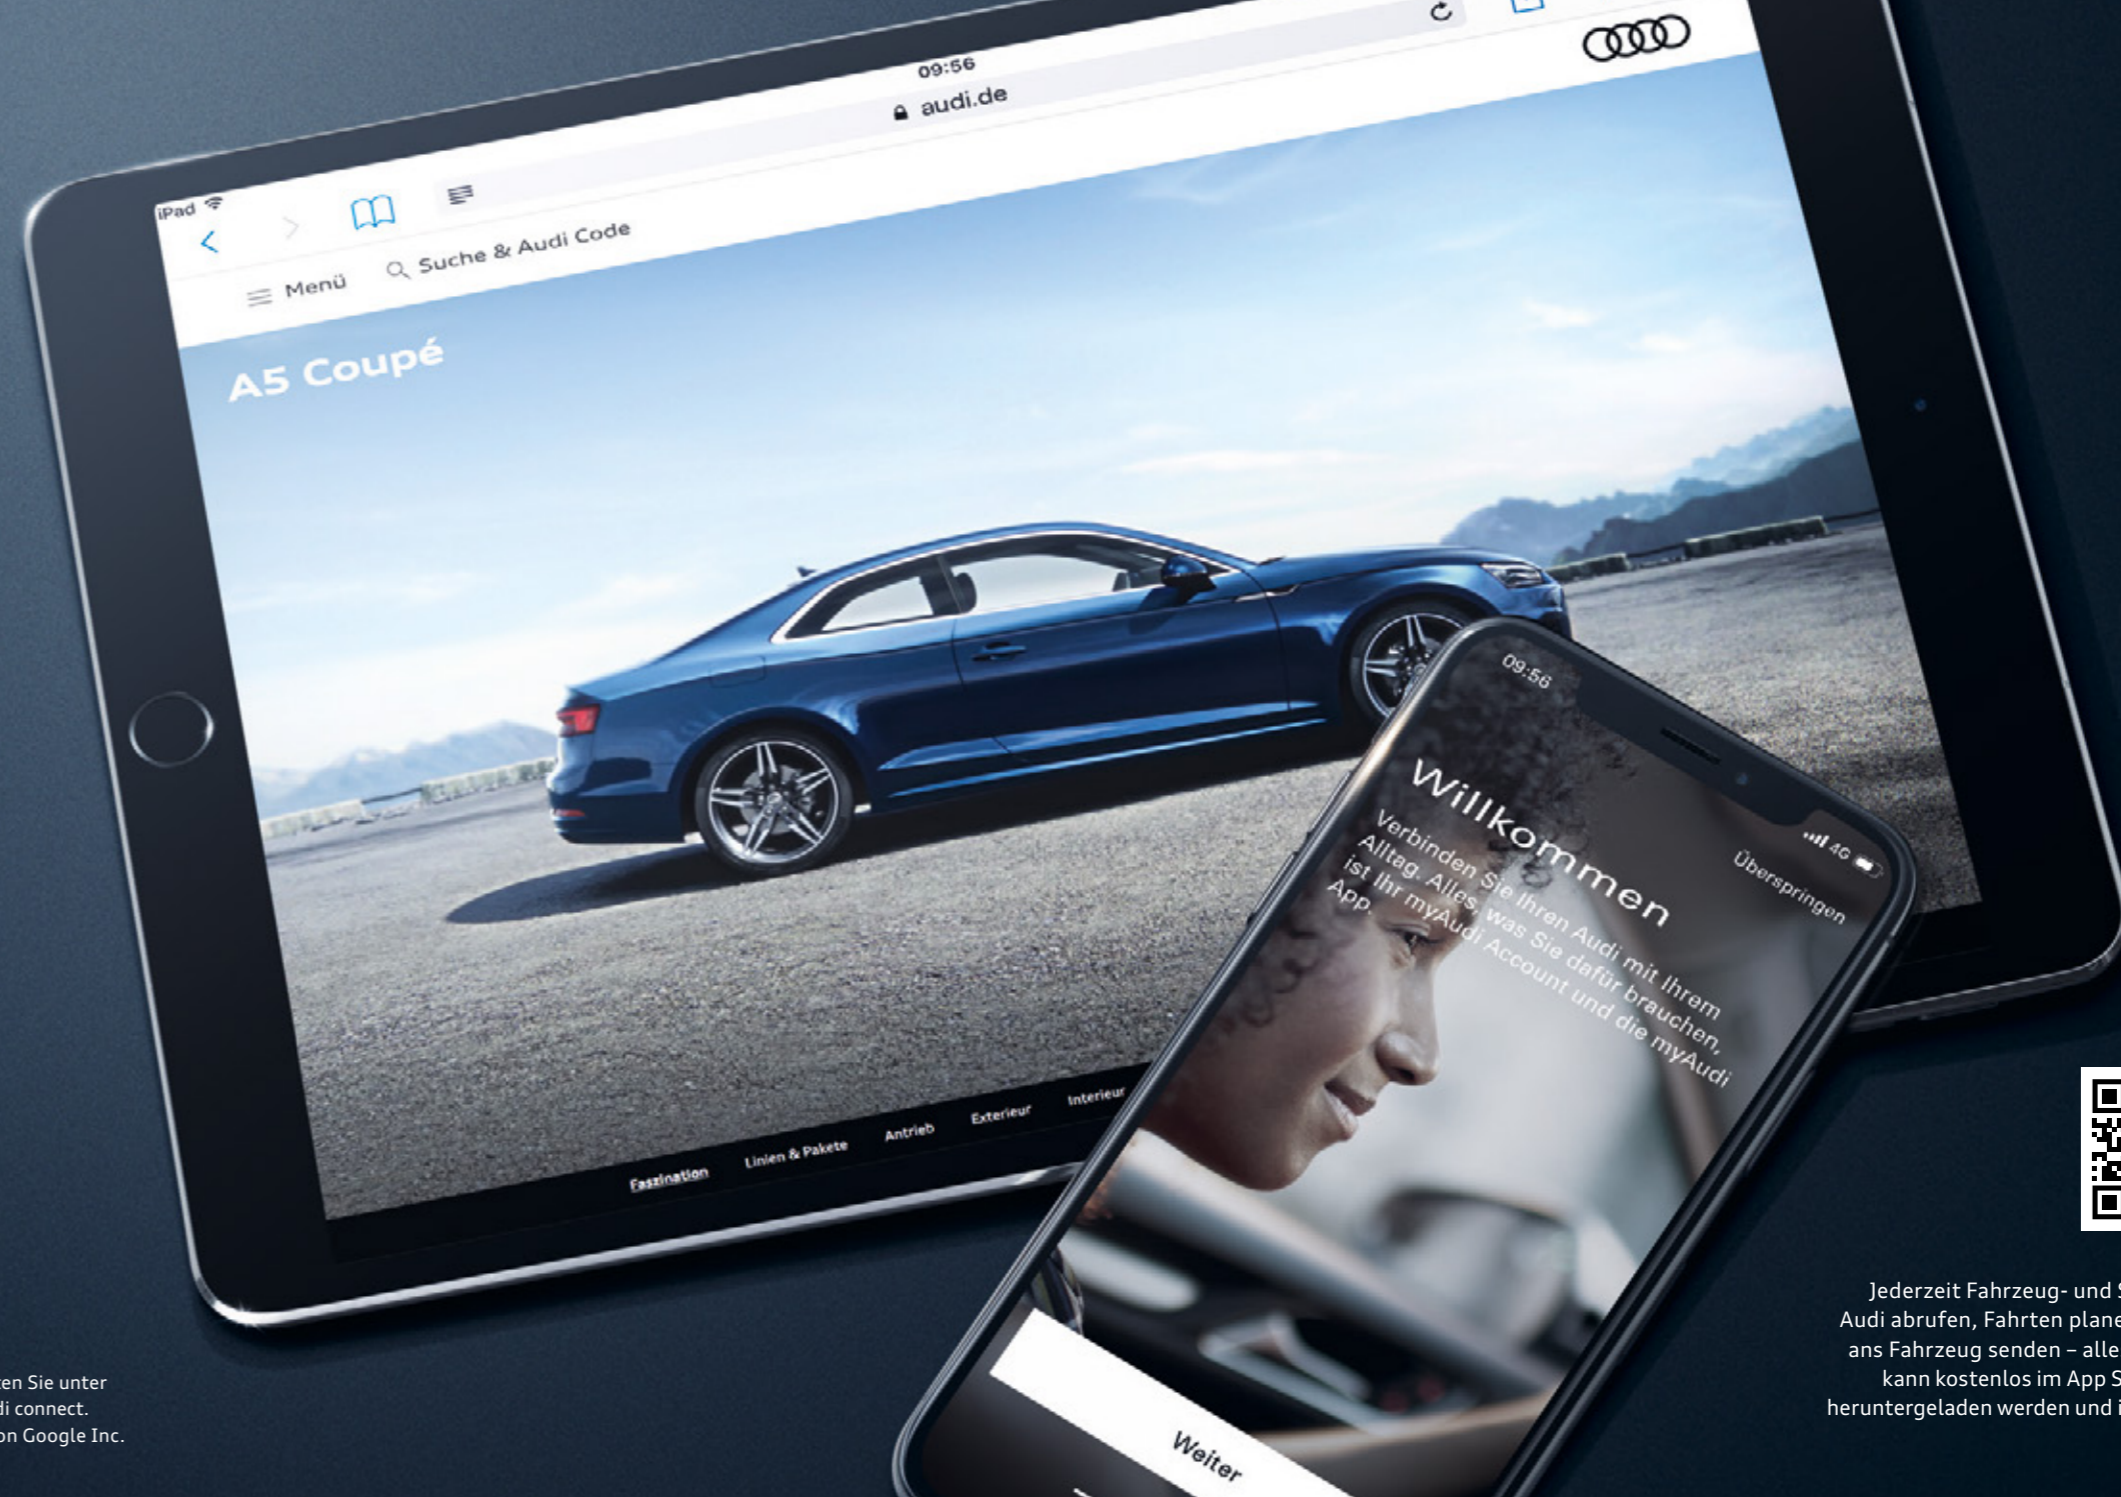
iPad

09:56

audi.de

Menü

Suche & Audi Code

A5 Coupé

Faszination

Linien & Pakete

Antrieb

Exterieur

Interieur

09:56

4G

Überspringen

Willkommen

Verbinden Sie Ihren Audi mit Ihrem Alltag. Alles, was Sie dafür brauchen, ist Ihr myAudi Account und die myAudi App.

Weiter

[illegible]ten Sie unter
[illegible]di connect.
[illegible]on Google Inc.

Jederzeit Fahrzeug- und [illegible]
Audi abrufen, Fahrten plane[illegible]
ans Fahrzeug senden – alle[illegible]
kann kostenlos im App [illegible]
heruntergeladen werden und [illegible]